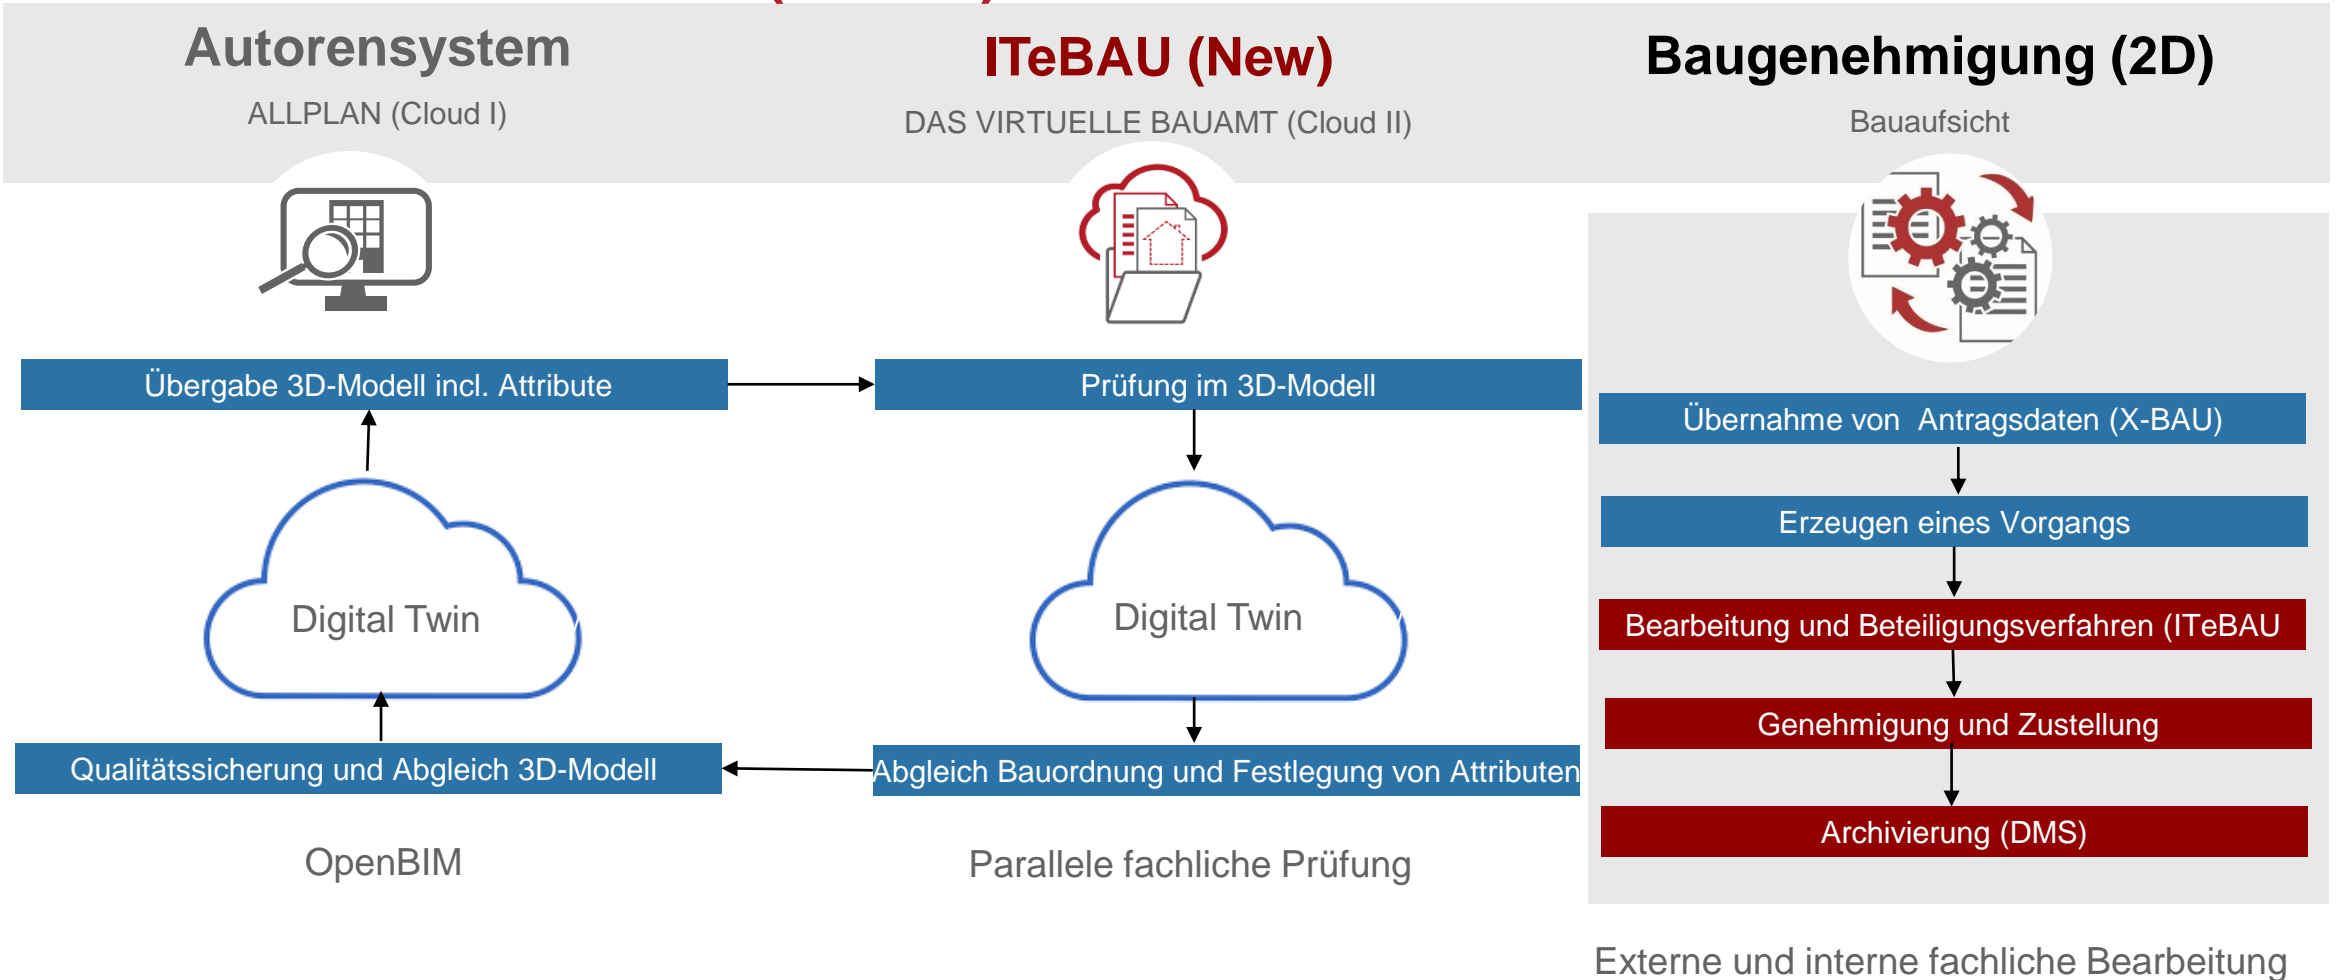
Autorensystem

ALLPLAN (Cloud I)

ITeBAU (New)

DAS VIRTUELLE BAUAMT (Cloud II)

Baugenehmigung (2D)

Bauaufsicht

Übergabe 3D-Modell incl. Attribute

Digital Twin

Qualitätssicherung und Abgleich 3D-Modell

OpenBIM

Prüfung im 3D-Modell

Digital Twin

Abgleich Bauordnung und Festlegung von Attributen

Parallele fachliche Prüfung

Übernahme von Antragsdaten (X-BAU)

Erzeugen eines Vorgangs

Bearbeitung und Beteiligungsverfahren (ITeBAU

Genehmigung und Zustellung

Archivierung (DMS)

Externe und interne fachliche Bearbeitung